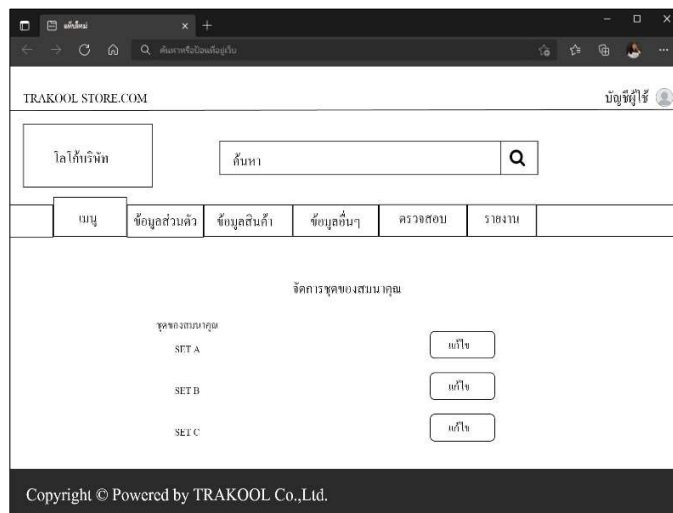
แท็บใหม่

ค้นหาหรือป้อนที่อยู่เว็บ

TRAKOOL STORE.COM

บัญชีผู้ใช้

โลโก้บริษัท

ค้นหา

เมนู | ข้อมูลส่วนตัว | ข้อมูลสินค้า | ข้อมูลอื่นๆ | ตรวจสอบ | รายงาน

จัดการชุดของสมนาคุณ

ชุดของสมนาคุณ

SET A
แก้ไข

SET B
แก้ไข

SET C
แก้ไข

Copyright © Powered by TRAKOOL Co.,Ltd.